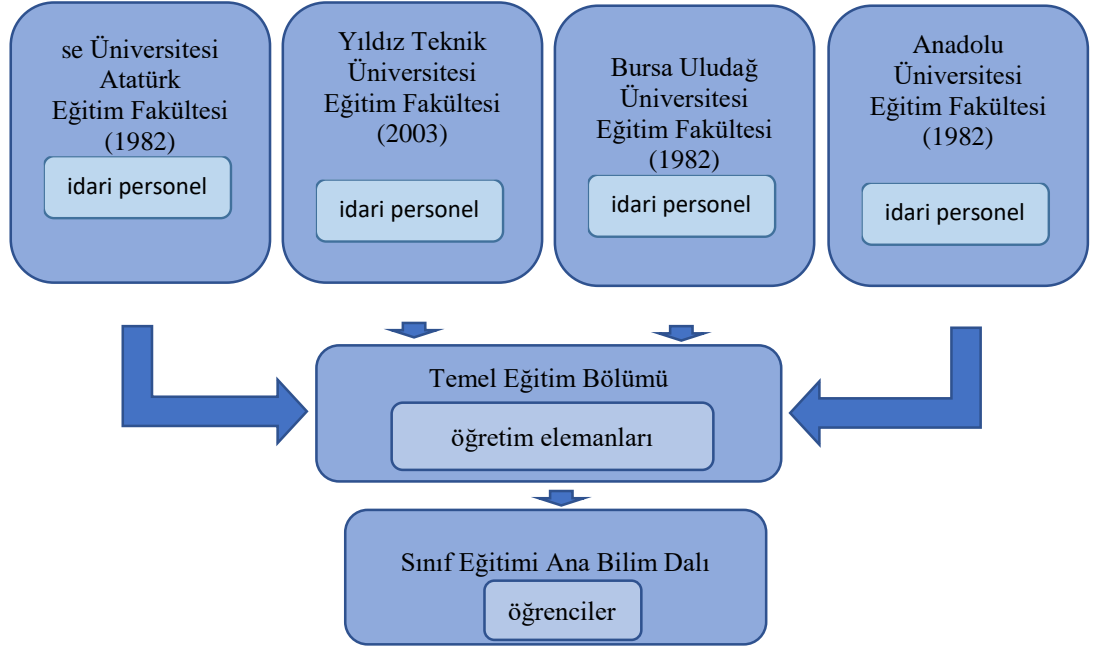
se Üniversitesi Atatürk Eğitim Fakültesi (1982)

idari personel

Yıldız Teknik Üniversitesi Eğitim Fakültesi (2003)

idari personel

Bursa Uludağ Üniversitesi Eğitim Fakültesi (1982)

idari personel

Anadolu Üniversitesi Eğitim Fakültesi (1982)

idari personel

Temel Eğitim Bölümü

öğretim elemanları

Sınıf Eğitimi Ana Bilim Dalı

öğrenciler